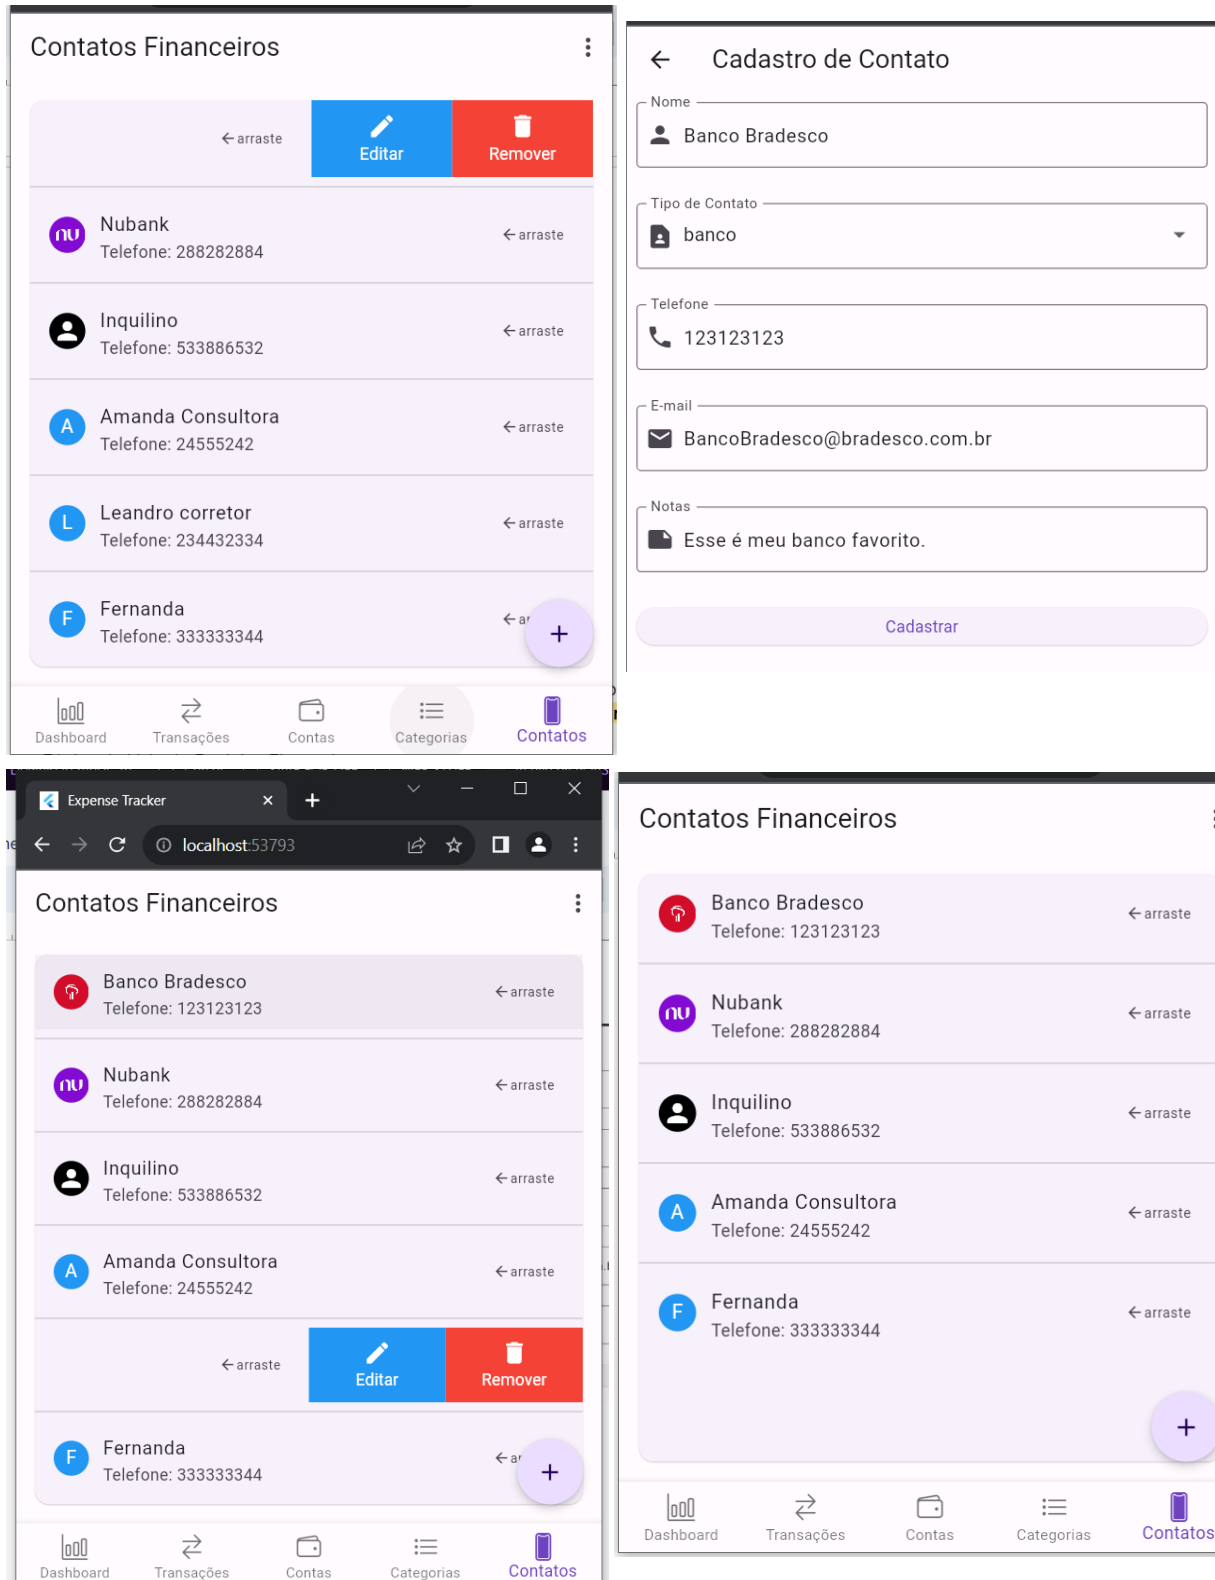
Contatos Financeiros

←arraste
Editar
Remover

Nubank
Telefone: 288282884
←arraste

Inquilino
Telefone: 533886532
←arraste

A
Amanda Consultora
Telefone: 24555242
←arraste

L
Leandro corretor
Telefone: 234432334
←arraste

F
Fernanda
Telefone: 333333344
←ar

+

Dashboard
Transações
Contas
Categorias
Contatos

←
Cadastro de Contato

Nome
Banco Bradesco

Tipo de Contato
banco

Telefone
123123123

E-mail
BancoBradesco@bradesco.com.br

Notas
Esse é meu banco favorito.

Cadastrar

Expense Tracker
×
+
localhost:53793

Contatos Financeiros

Banco Bradesco
Telefone: 123123123
←arraste

Nubank
Telefone: 288282884
←arraste

Inquilino
Telefone: 533886532
←arraste

A
Amanda Consultora
Telefone: 24555242
←arraste

←arraste
Editar
Remover

F
Fernanda
Telefone: 333333344
←ar

+

Dashboard
Transações
Contas
Categorias
Contatos

Contatos Financeiros

Banco Bradesco
Telefone: 123123123
←arraste

Nubank
Telefone: 288282884
←arraste

Inquilino
Telefone: 533886532
←arraste

A
Amanda Consultora
Telefone: 24555242
←arraste

F
Fernanda
Telefone: 333333344
←arraste

+

Dashboard
Transações
Contas
Categorias
Contatos